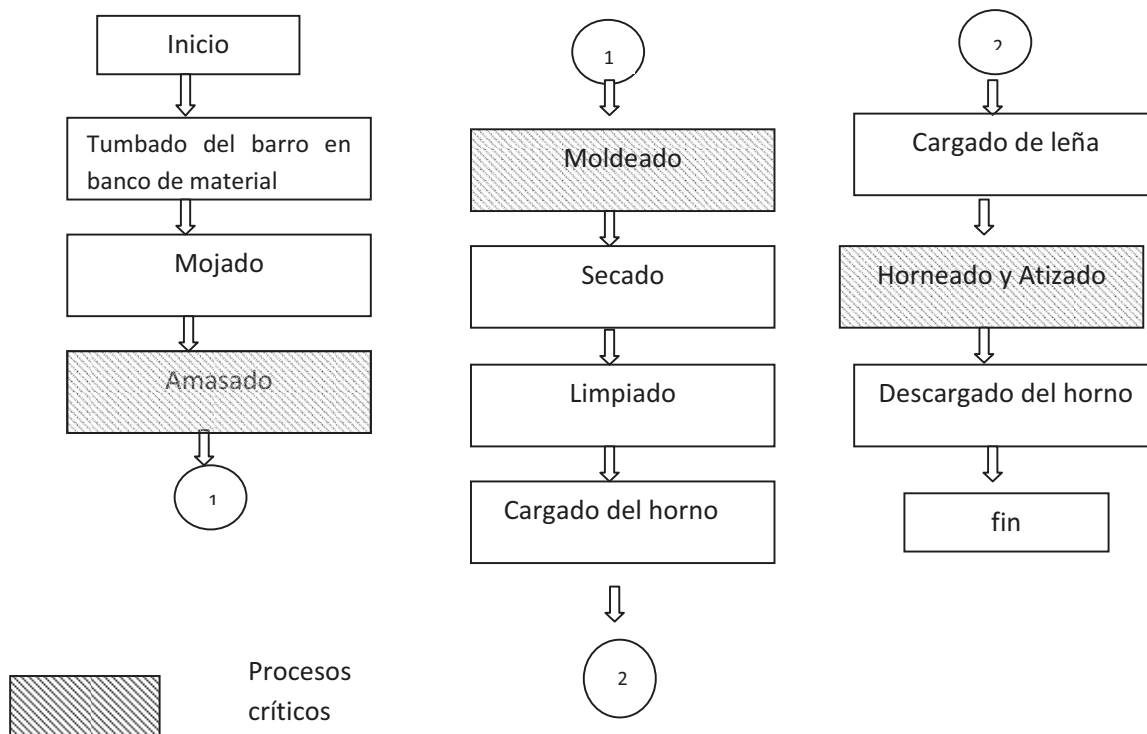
Inicio

Tumbado del barro en banco de material

Mojado

Amasado

1

1

Moldeado

Secado

Limpiado

Cargado del horno

2

2

Cargado de leña

Horneado y Atizado

Descargado del horno

fin

Procesos críticos